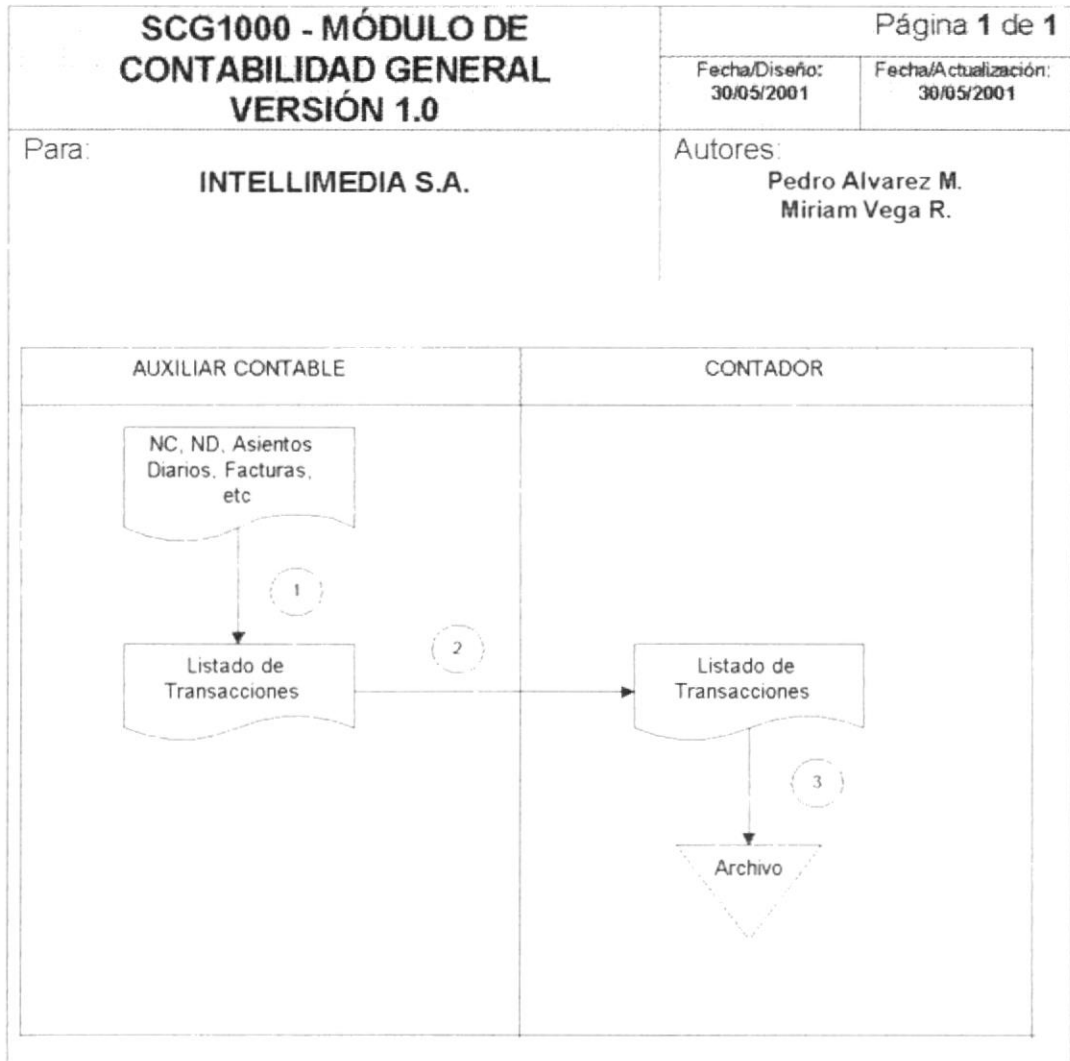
SCG1000 - MÓDULO DE CONTABILIDAD GENERAL VERSIÓN 1.0

Página 1 de 1

Fecha/Diseño: 30/05/2001

Fecha/Actualización: 30/05/2001

Para:
INTELLIMEDIA S.A.

Autores:
Pedro Alvarez M.
Miriam Vega R.

AUXILIAR CONTABLE

CONTADOR

NC, ND, Asientos Diarios, Facturas, etc

1

Listado de Transacciones

2

Listado de Transacciones

3

Archivo